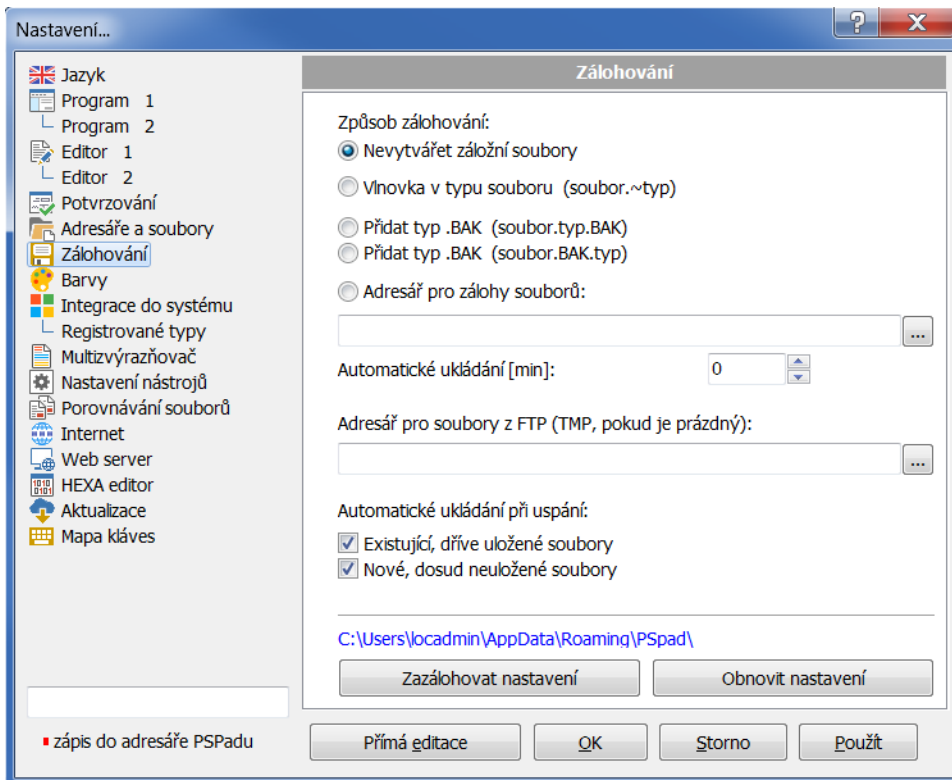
Nastavení...

?

X

Jazyk
Program 1
Program 2
Editor 1
Editor 2
Potvrzování
Adresáře a soubory
Zálohování
Barvy
Integrace do systému
Registrované typy
Multizvýrazňovač
Nastavení nástrojů
Porovnávání souborů
Internet
Web server
HEXA editor
Aktualizace
Mapa kláves

zápis do adresáře PSPadu

Zálohování

Způsob zálohování:
Nevytvářet záložní soubory
Vlnovka v typu souboru (soubor.~typ)
Přidat typ .BAK (soubor.typ.BAK)
Přidat typ .BAK (soubor.BAK.typ)
Adresář pro zálohy souborů:

...

Automatické ukládání [min]: 0

Adresář pro soubory z FTP (TMP, pokud je prázdný):

...

Automatické ukládání při uspání:
Existující, dříve uložené soubory
Nové, dosud neuložené soubory

C:\Users\locadmin\AppData\Roaming\PSpad\

Zazálohovat nastavení
Obnovit nastavení

Přímá editace
OK
Storno
Použít